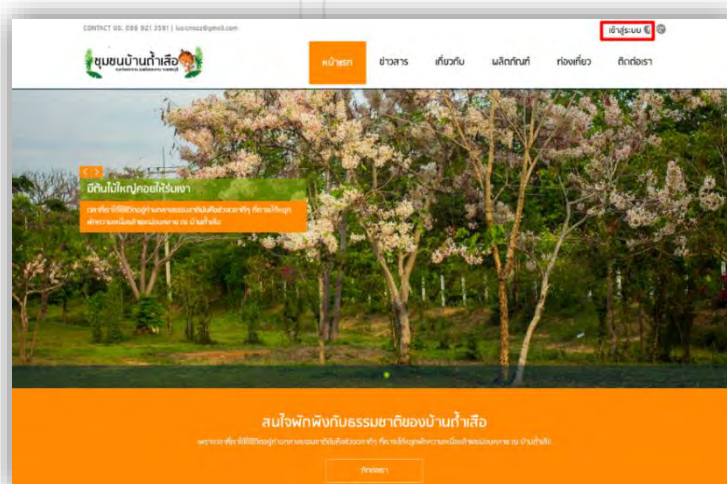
CONTACT US: 098 921 3591 | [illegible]@gmail.com

เข้าสู่ระบบ

ชุมชนบ้านถ้ำเสือ

หน้าแรก
ข่าวสาร
เกี่ยวกับ
ผลิตภัณฑ์
ท่องเที่ยว
ติดต่อเรา

มีถิ่นไม้ใหญ่คอยให้ร่มเงา

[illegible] บ้านถ้ำเสือ

สนใจพักพิงกับธรรมชาติของบ้านถ้ำเสือ

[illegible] บ้านถ้ำเสือ

ติดต่อเรา